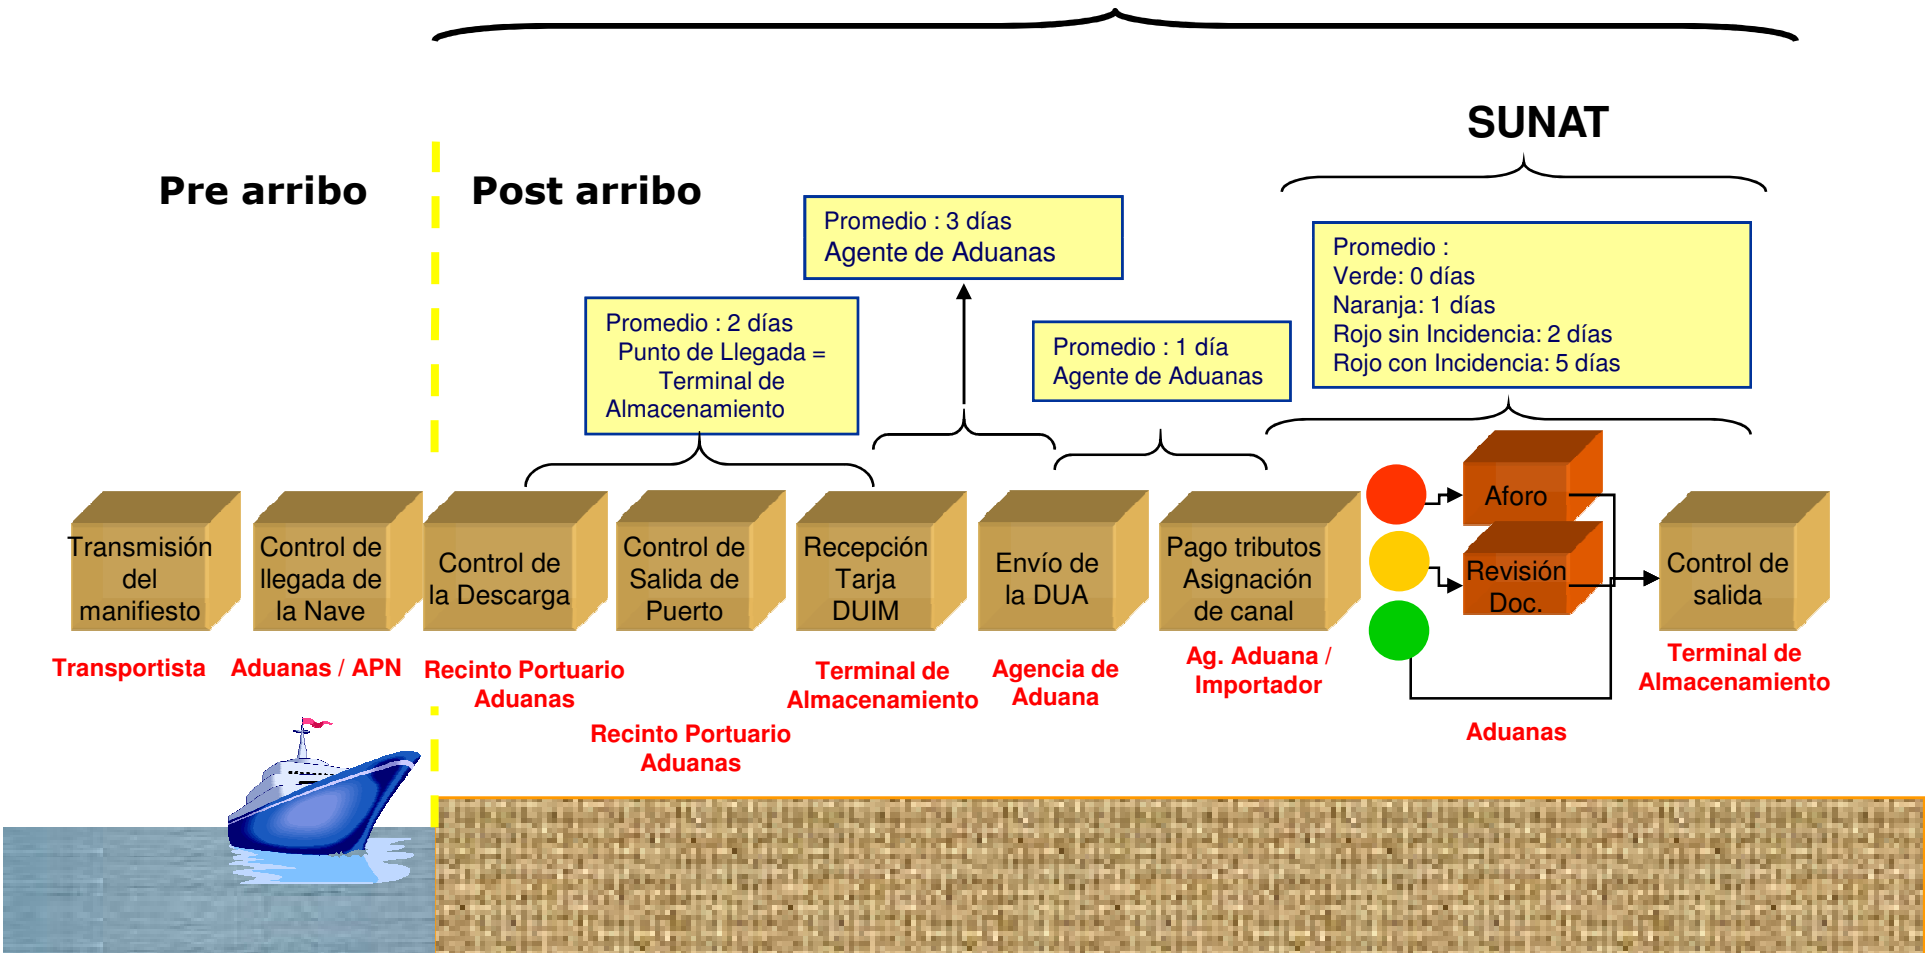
SUNAT

Pre arribo

Post arribo

Promedio : 3 días
Agente de Aduanas

Promedio : 2 días
Punto de Llegada = Terminal de Almacenamiento

Promedio : 1 día
Agente de Aduanas

Promedio :
Verde: 0 días
Naranja: 1 días
Rojo sin Incidencia: 2 días
Rojo con Incidencia: 5 días

Transmisión del manifiesto

Control de llegada de la Nave

Control de la Descarga

Control de Salida de Puerto

Recepción Tarja DUIM

Envío de la DUA

Pago tributos Asignación de canal

Aforo

Revisión Doc.

Control de salida

Transportista

Aduanas / APN

Recinto Portuario Aduanas

Recinto Portuario Aduanas

Terminal de Almacenamiento

Agencia de Aduana

Ag. Aduana / Importador

Aduanas

Terminal de Almacenamiento